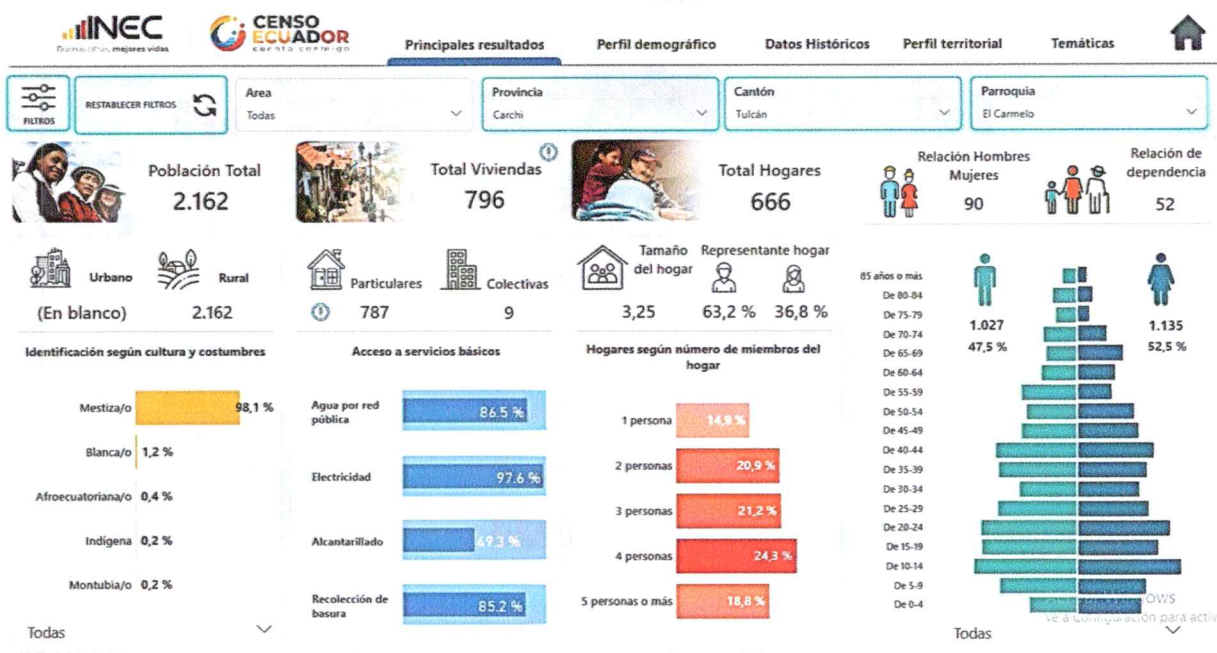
INEC
Buenos datos, mejores vidas

CENSO ECUADOR
cuenta conmigo

Principales resultados | Perfil demográfico | Datos Históricos | Perfil territorial | Temáticas

FILTROS
RESTABLECER FILTROS

Area
Todas

Provincia
Carchi

Cantón
Tulcán

Parroquia
El Carmelo

Población Total
2.162

Total Viviendas
796

Total Hogares
666

Relación Hombres Mujeres
90

Relación de dependencia
52

Urbano
Rural
(En blanco)
2.162

Particulares
787
Colectivas
9

Tamaño del hogar
3,25

Representante hogar
63,2 %
36,8 %

Identificación según cultura y costumbres

Mestiza/o 98,1 %
Blanca/o 1,2 %
Afroecuatoriana/o 0,4 %
Indígena 0,2 %
Montubia/o 0,2 %

Todas

Acceso a servicios básicos

Agua por red pública 86.5 %
Electricidad 97.6 %
Alcantarillado 69.3 %
Recolección de basura 85.2 %

Hogares según número de miembros del hogar

1 persona 14,9 %
2 personas 20,9 %
3 personas 21,2 %
4 personas 24,3 %
5 personas o más 18,8 %

85 años o más
De 80-84
De 75-79
De 70-74
De 65-69
De 60-64
De 55-59
De 50-54
De 45-49
De 40-44
De 35-39
De 30-34
De 25-29
De 20-24
De 15-19
De 10-14
De 5-9
De 0-4

1.027
47,5 %
1.135
52,5 %

Todas

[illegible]ows
Ve a Configuración para activ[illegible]